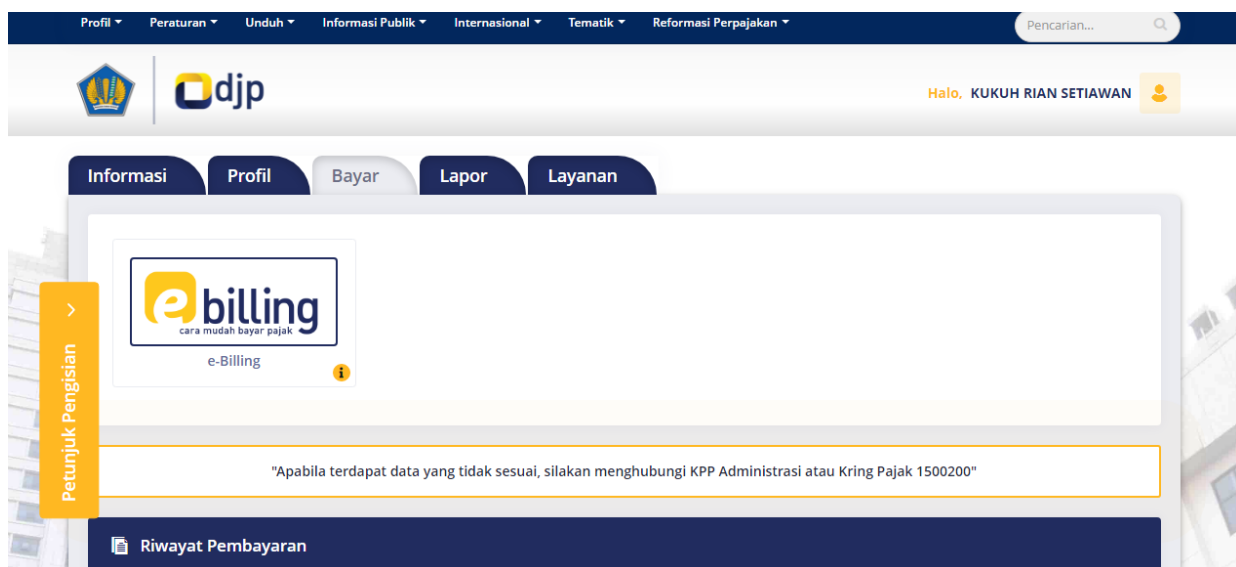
Profil ▾ Peraturan ▾ Unduh ▾ Informasi Publik ▾ Internasional ▾ Tematik ▾ Reformasi Perpajakan ▾

Pencarian...

djp

Halo, KUKUH RIAN SETIAWAN

Informasi Profil Bayar Lapor Layanan

e billing
cara mudah bayar pajak

e-Billing

Petunjuk Pengisian

"Apabila terdapat data yang tidak sesuai, silakan menghubungi KPP Administrasi atau Kring Pajak 1500200"

Riwayat Pembayaran